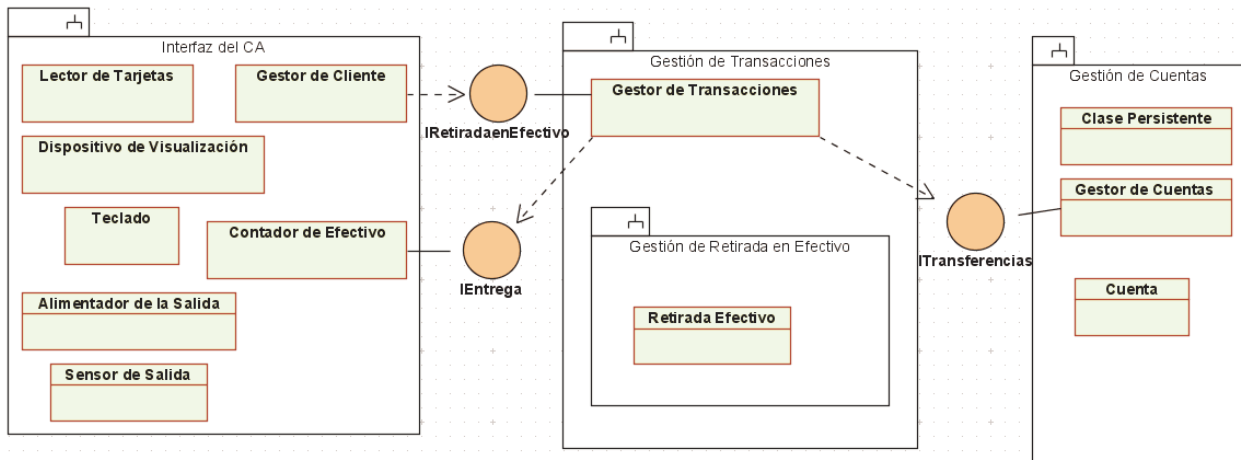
Interfaz del CA

Lector de Tarjetas

Gestor de Cliente

Dispositivo de Visualización

Teclado

Contador de Efectivo

Alimentador de la Salida

Sensor de Salida

IRetiradaenEfectivo

IEntrega

Gestión de Transacciones

Gestor de Transacciones

Gestión de Retirada en Efectivo

Retirada Efectivo

ITransferencias

Gestión de Cuentas

Clase Persistente

Gestor de Cuentas

Cuenta